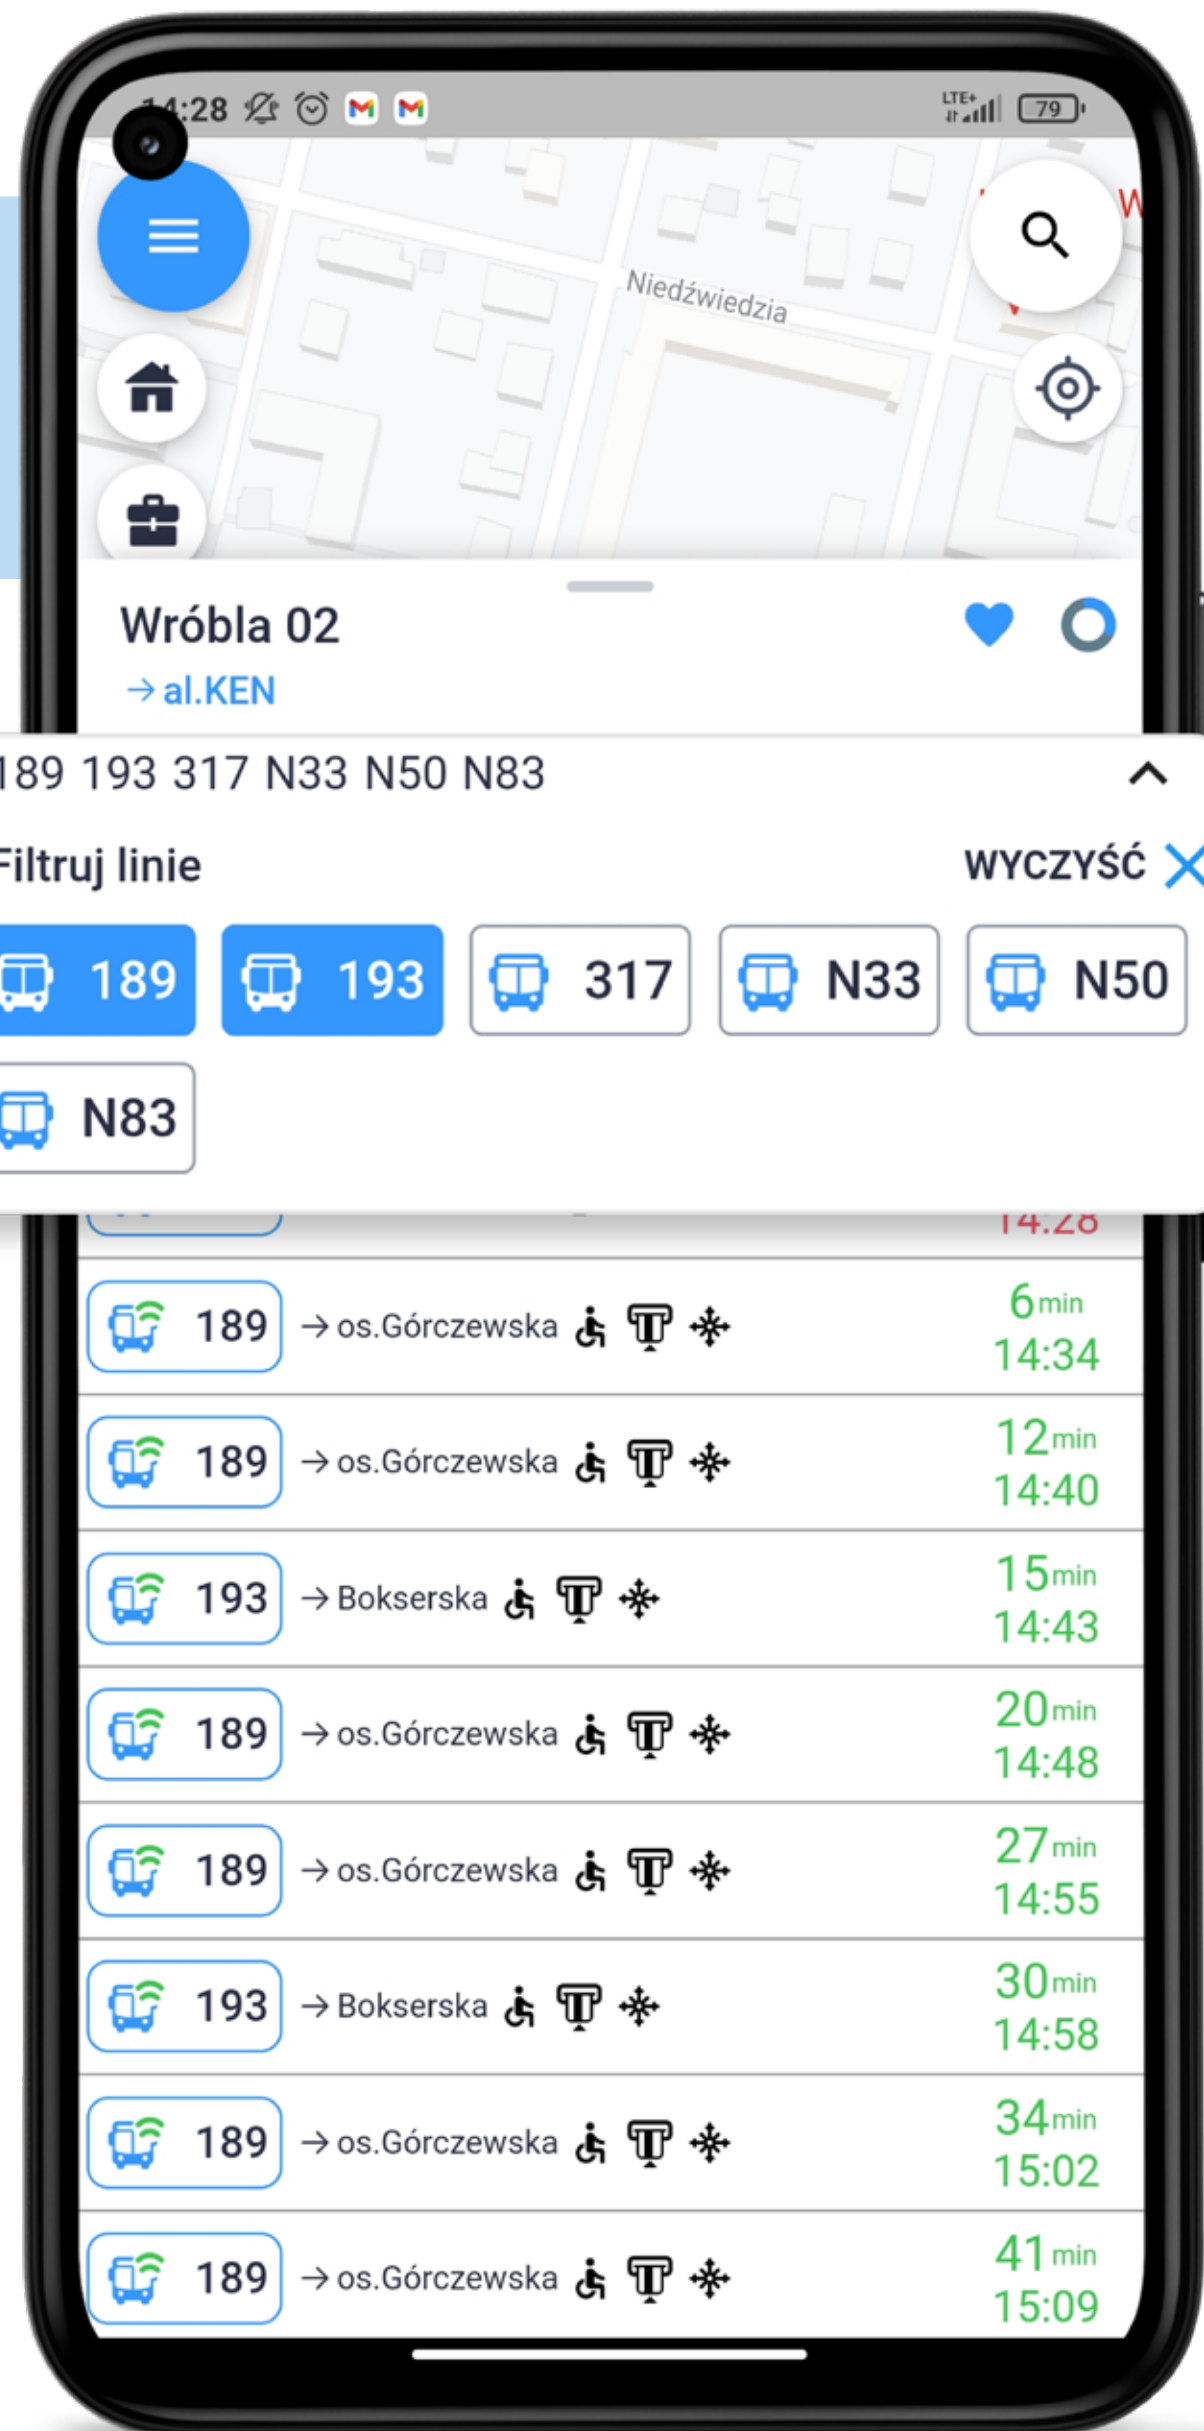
14:28
LTE+
79
Niedźwiedzia
Wróbla 02
→ al.KEN
189 193 317 N33 N50 N83
Filtruj linie
WYCZYŚĆ
189
193
317
N33
N50
N83
14:28
189 → os.Górczewska 6 min 14:34
189 → os.Górczewska 12 min 14:40
193 → Bokserska 15 min 14:43
189 → os.Górczewska 20 min 14:48
189 → os.Górczewska 27 min 14:55
193 → Bokserska 30 min 14:58
189 → os.Górczewska 34 min 15:02
189 → os.Górczewska 41 min 15:09